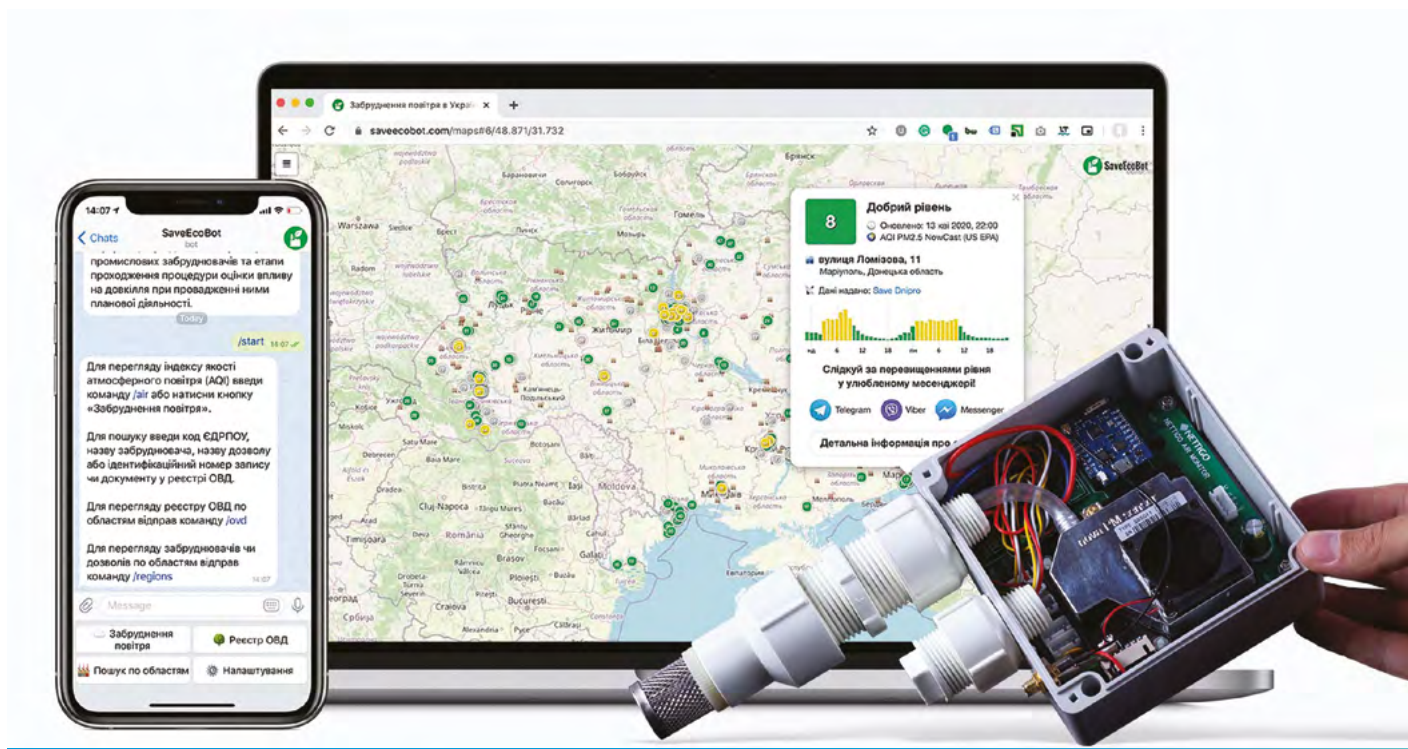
Забруднення повітря в Укра ×
+
saveecobot.com/maps#6/48.871/31.732

SaveEcoBot

8
Добрий рівень
Оновлено: 13 кві 2020, 22:00
AQI PM2.5 NowCast (US EPA)
вулиця Ломізова, 11
Маріуполь, Донецька область
Дані надано: Save Dnipro
нд 6 12 18 пн 6 12 18
Слідкуй за перевищеннями рівня у улюбленому месенджері!
Telegram Viber Messenger
Детальна інформація про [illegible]

Warszawa
Брянськ
Гомель
Житомир
Cluj-Napoca
Moldova
Brasov
România
Galati
Ploiesti
Bucuresti

14:07
Chats
SaveEcoBot
bot
промислових забруднювачів та етапи проходження процедури оцінки впливу на довкілля при провадженні ними планової діяльності.
Today
/start 14:07

Для перегляду індексу якості атмосферного повітря (AQI) введи команду /air або натисни кнопку «Забруднення повітря».

Для пошуку введи код ЄДРПОУ, назву забруднювача, назву дозволу або ідентифікаційний номер запису чи документу у реєстрі ОВД.

Для перегляду реєстру ОВД по областям відправ команду /ovd

Для перегляду забруднювачів чи дозволів по областям відправ команду /regions
14:07
Message
Забруднення повітря
Реєстр ОВД
Пошук по областям
Налаштування

NETTIGO AIR MONITOR